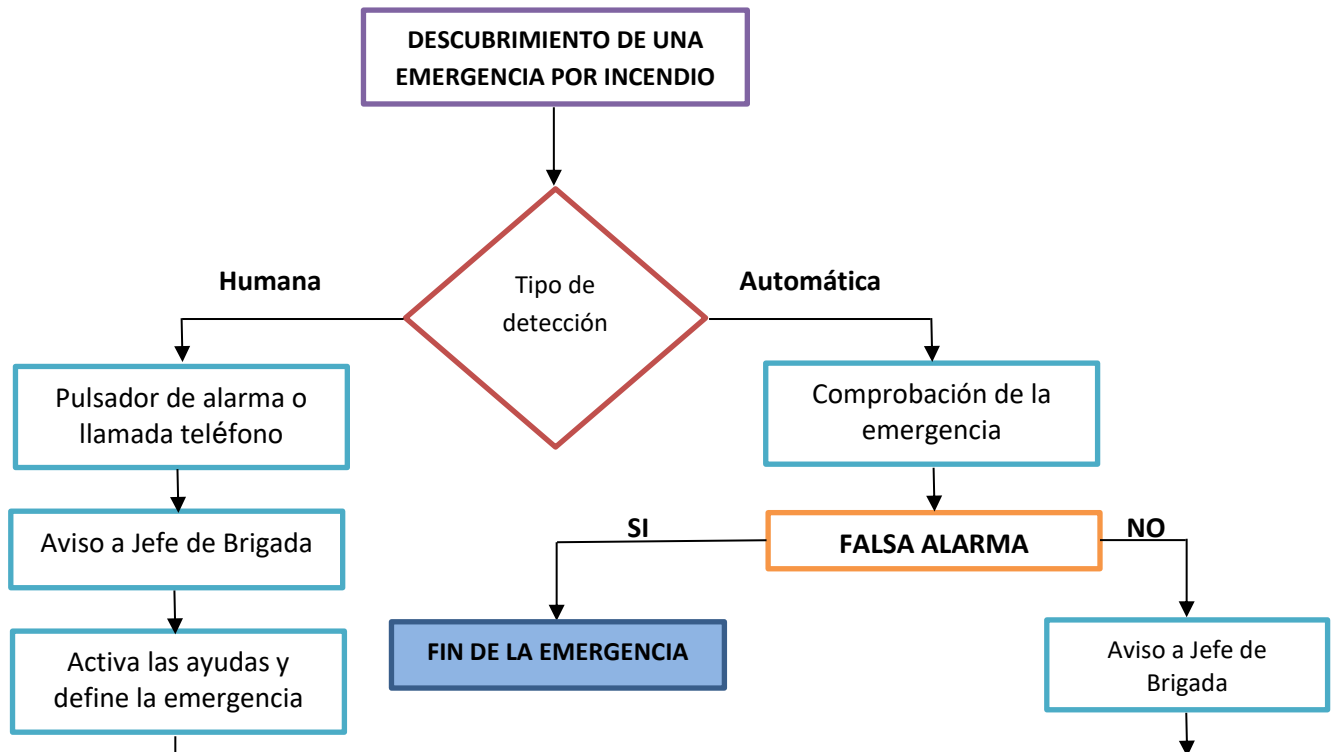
DESCUBRIMIENTO DE UNA EMERGENCIA POR INCENDIO

Tipo de detección

Humana

Automática

Pulsador de alarma o llamada teléfono

Aviso a Jefe de Brigada

Activa las ayudas y define la emergencia

Comprobación de la emergencia

SI

FALSA ALARMA

NO

FIN DE LA EMERGENCIA

Aviso a Jefe de Brigada